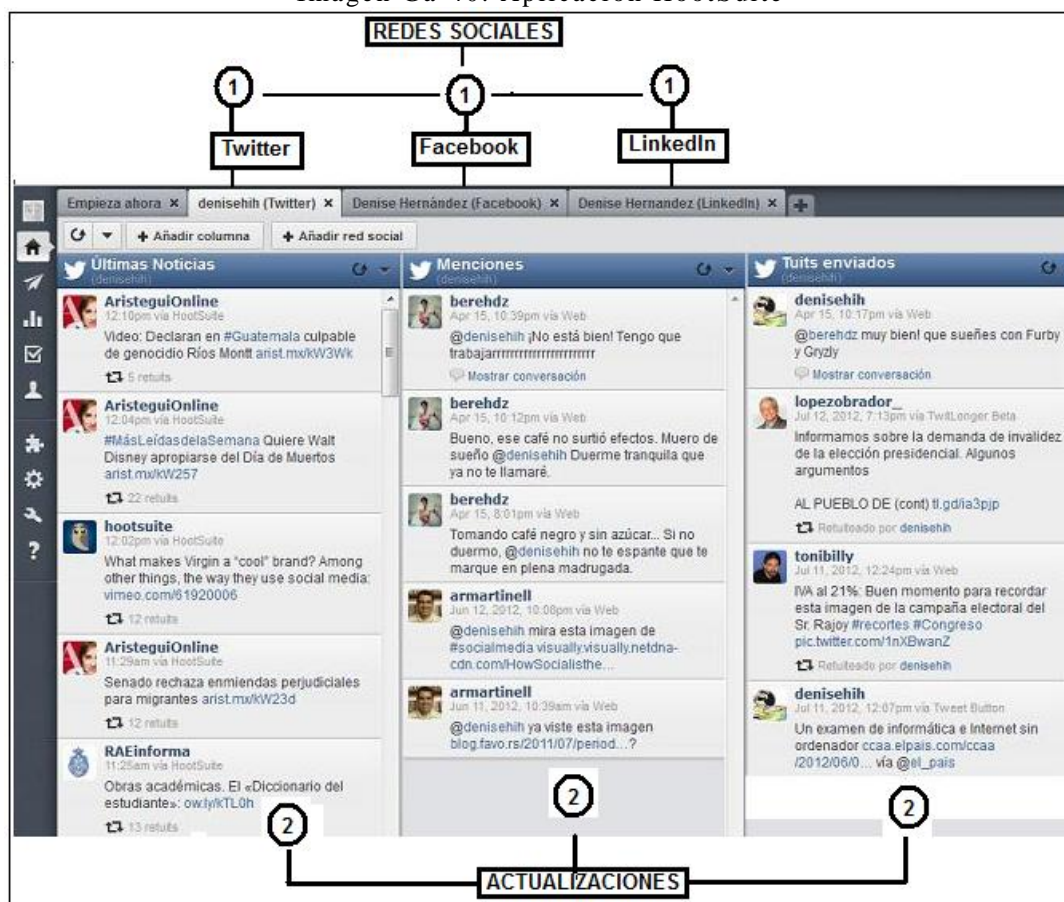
Imagen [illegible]: Aplicación HootSuite

REDES SOCIALES

1 1 1

Twitter Facebook LinkedIn

Empieza ahora × denisehih (Twitter) × Denise Hernández (Facebook) × Denise Hernandez (LinkedIn) ×

+ Añadir columna + Añadir red social

Últimas Noticias
(denisehih)

AristeguiOnline
12:10pm vía HootSuite
Video: Declaran en #Guatemala culpable de genocidio Ríos Montt arist.mx/kW3Wk
5 retuits

AristeguiOnline
12:04pm vía HootSuite
#MásLeídasdelaSemana Quiere Walt Disney apropiarse del Día de Muertos arist.mx/kW257
22 retuits

hootsuite
12:02pm vía HootSuite
What makes Virgin a "cool" brand? Among other things, the way they use social media: vimeo.com/61920006
12 retuits

AristeguiOnline
11:29am vía HootSuite
Senado rechaza enmiendas perjudiciales para migrantes arist.mx/kW23d
12 retuits

RAEinforma
11:25am vía HootSuite
Obras académicas. El «Diccionario del estudiante»: ow.ly/kTL0h
13 retuits

Menciones
(denisehih)

berehdz
Apr 15, 10:39pm vía Web
@denisehih ¡No está bien! Tengo que trabajarrrrrrrrrrrrrrrrrrrrrr
Mostrar conversación

berehdz
Apr 15, 10:12pm vía Web
Bueno, ese café no surtió efectos. Muero de sueño @denisehih Duerme tranquila que ya no te llamaré.

berehdz
Apr 15, 8:01pm vía Web
Tomando café negro y sin azúcar... Si no duermo, @denisehih no te espante que te marque en plena madrugada.

armartinell
Jun 12, 2012, 10:08pm vía Web
@denisehih mira esta imagen de #socialmedia visually.visually.netdna-cdn.com/HowSocialisthe...

armartinell
Jun 11, 2012, 10:39am vía Web
@denisehih ya viste esta imagen blog.favo.rs/2011/07/period...?

Tuits enviados
(denisehih)

denisehih
Apr 15, 10:17pm vía Web
@berehdz muy bien! que sueñes con Furby y Gryzly
Mostrar conversación

lopezobrador_
Jul 12, 2012, 7:13pm vía TwitLonger Beta
Informamos sobre la demanda de invalidez de la elección presidencial. Algunos argumentos

AL PUEBLO DE (cont) tl.gd/ia3pjp
Retuiteado por denisehih

tonibilly
Jul 11, 2012, 12:24pm vía Web
IVA al 21%: Buen momento para recordar esta imagen de la campaña electoral del Sr. Rajoy #recortes #Congreso pic.twitter.com/1nXBwanZ
Retuiteado por denisehih

denisehih
Jul 11, 2012, 12:07pm vía Tweet Button
Un examen de informática e Internet sin ordenador ccaa.elpais.com/ccaa/2012/06/0... vía @el_pais

2 2 2

ACTUALIZACIONES